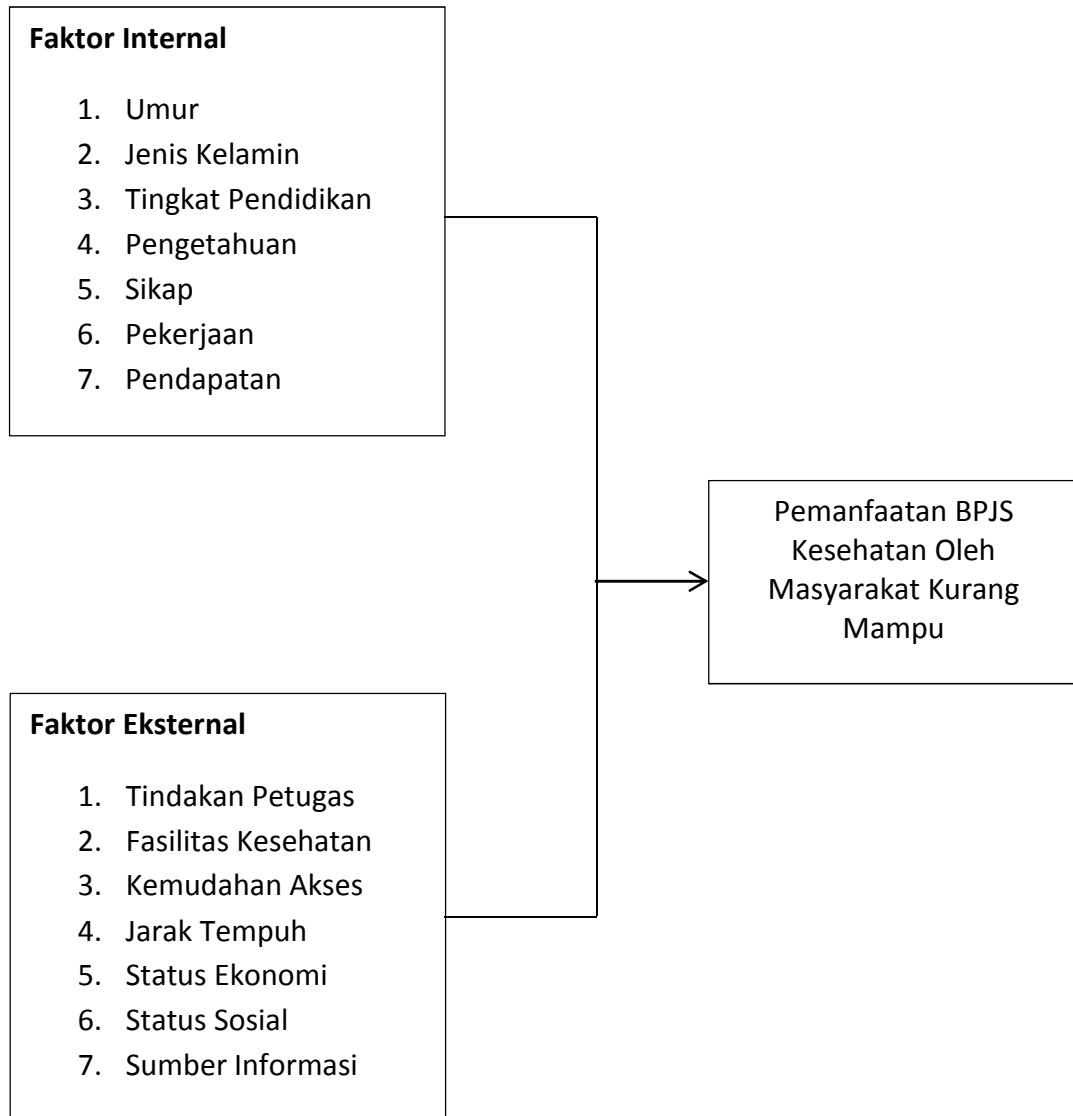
**Faktor Internal**

1. Umur
2. Jenis Kelamin
3. Tingkat Pendidikan
4. Pengetahuan
5. Sikap
6. Pekerjaan
7. Pendapatan

Pemanfaatan BPJS Kesehatan Oleh Masyarakat Kurang Mampu

**Faktor Eksternal**

1. Tindakan Petugas
2. Fasilitas Kesehatan
3. Kemudahan Akses
4. Jarak Tempuh
5. Status Ekonomi
6. Status Sosial
7. Sumber Informasi